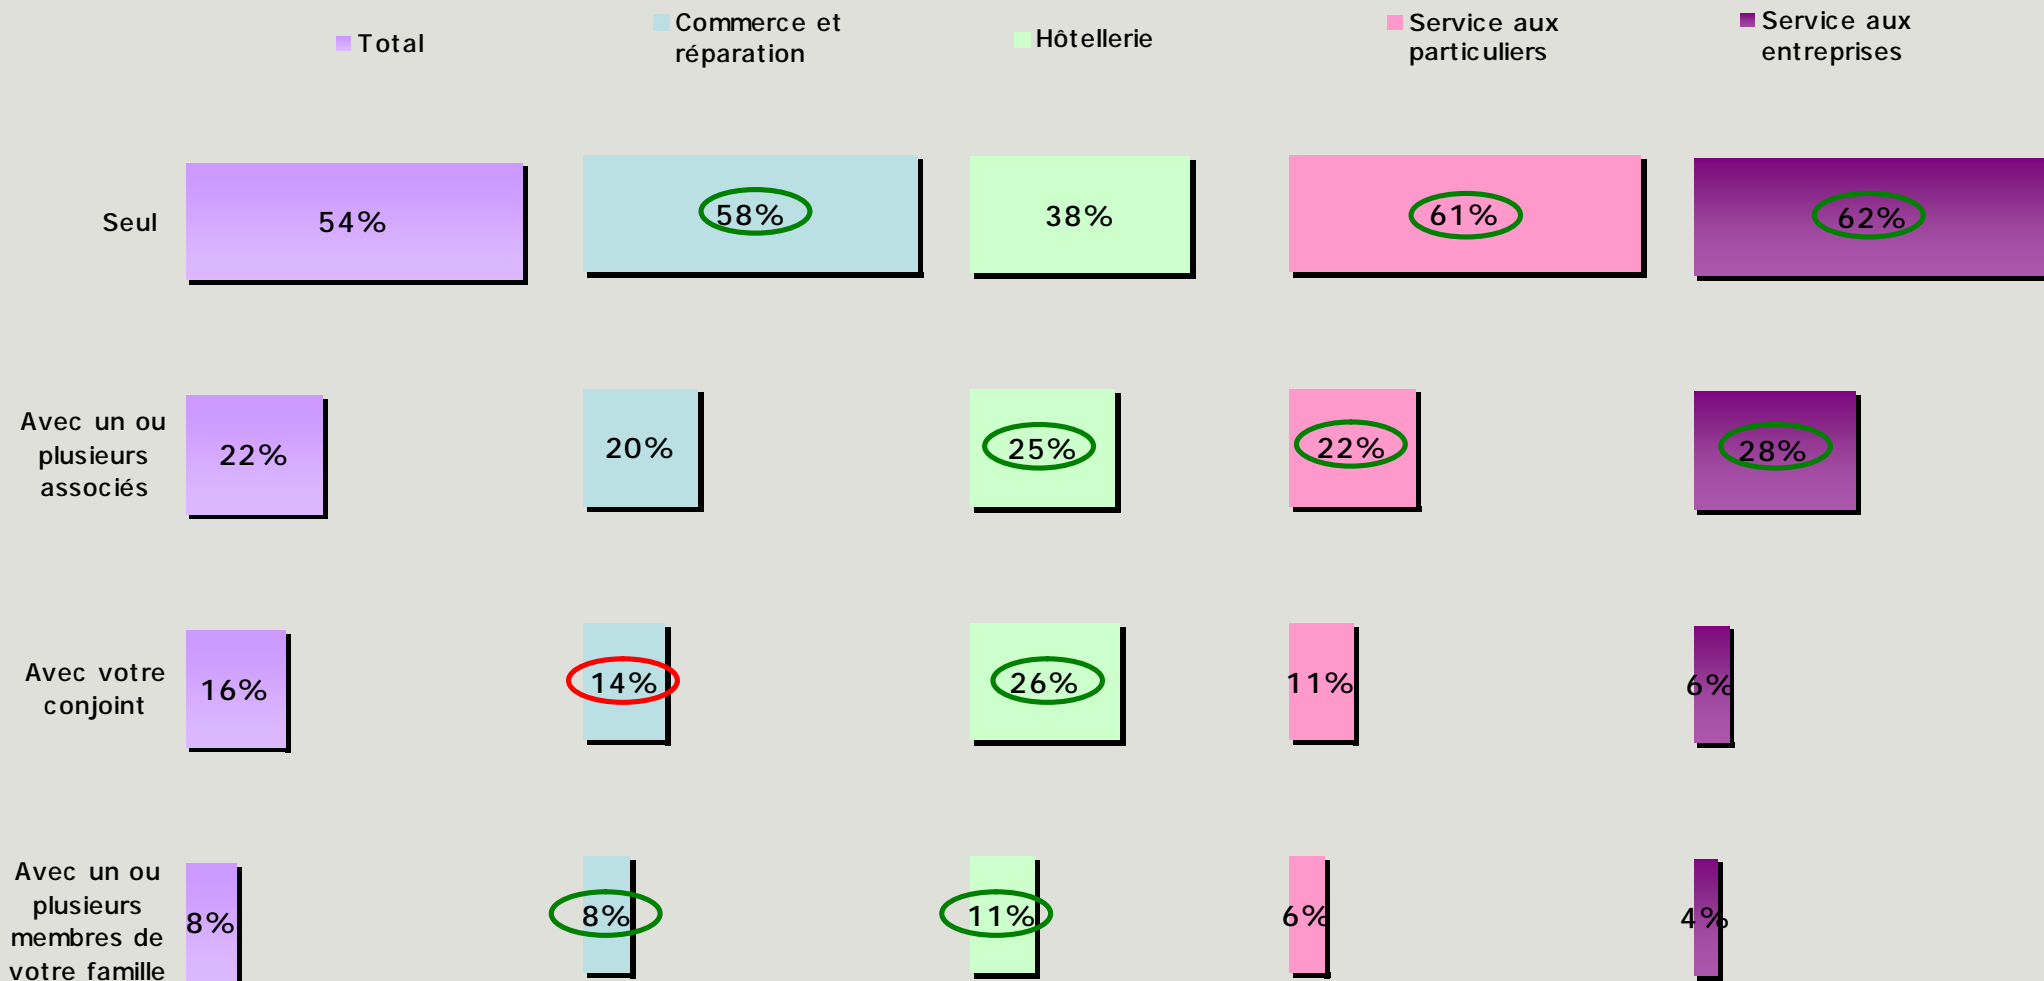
Total

Commerce et réparation

Hôtellerie

Service aux particuliers

Service aux entreprises

| | Total | Commerce et réparation | Hôtellerie | Service aux particuliers | Service aux entreprises |
|---|---|---|---|---|---|
| Seul | 54% | 58% | 38% | 61% | 62% |
| Avec un ou plusieurs associés | 22% | 20% | 25% | 22% | 28% |
| Avec votre conjoint | 16% | 14% | 26% | 11% | 6% |
| Avec un ou plusieurs membres de votre famille | 8% | 8% | 11% | 6% | 4% |